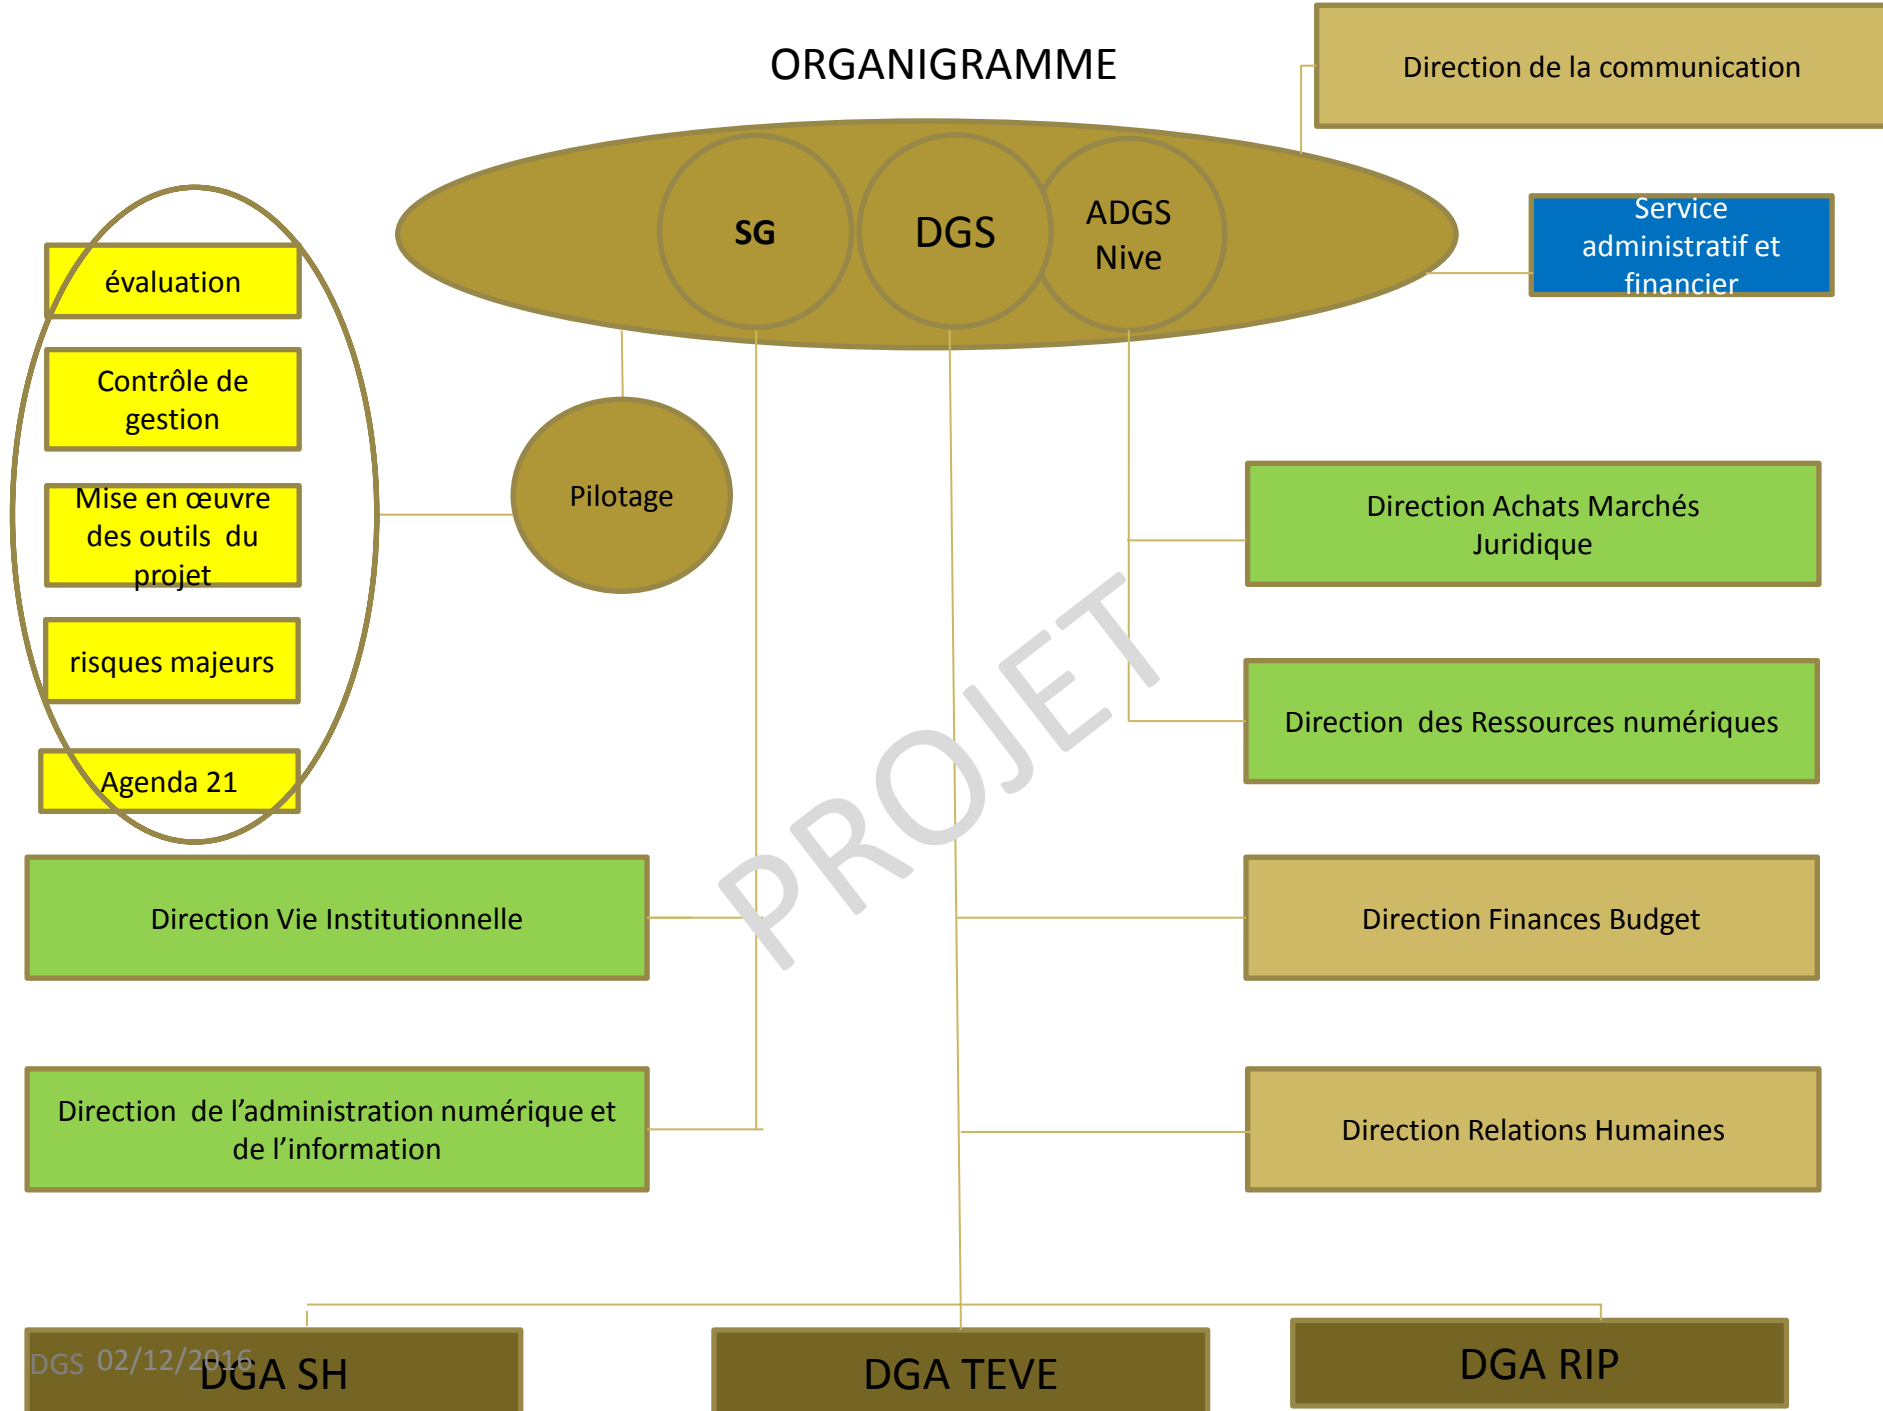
ORGANIGRAMME

Direction de la communication

SG

DGS

ADGS Nive

Service administratif et financier

évaluation

Contrôle de gestion

Mise en œuvre des outils du projet

risques majeurs

Agenda 21

Pilotage

Direction Achats Marchés Juridique

Direction des Ressources numériques

PROJET

Direction Vie Institutionnelle

Direction Finances Budget

Direction de l'administration numérique et de l'information

Direction Relations Humaines

DGS 02/12/2016

DGA SH

DGA TEVE

DGA RIP